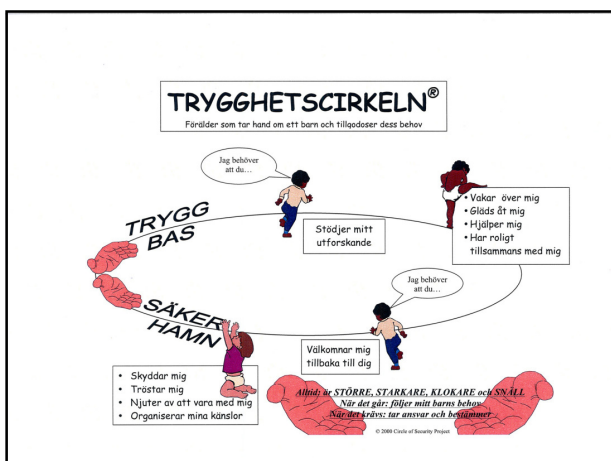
TRYGGHETSCIRKELN®
Förälder som tar hand om ett barn och tillgodoser dess behov

Jag behöver att du…

TRYGG BAS

Stödjer mitt utforskande

• Vakar över mig
• Gläds åt mig
• Hjälper mig
• Har roligt tillsammans med mig

Jag behöver att du…

SÄKER HAMN

Välkomnar mig tillbaka till dig

• Skyddar mig
• Tröstar mig
• Njuter av att vara med mig
• Organiserar mina känslor

Alltid: är STÖRRE, STARKARE, KLOKARE och SNÄLL
När det går: följer mitt barns behov
När det krävs: tar ansvar och bestämmer

© 2000 Circle of Security Project